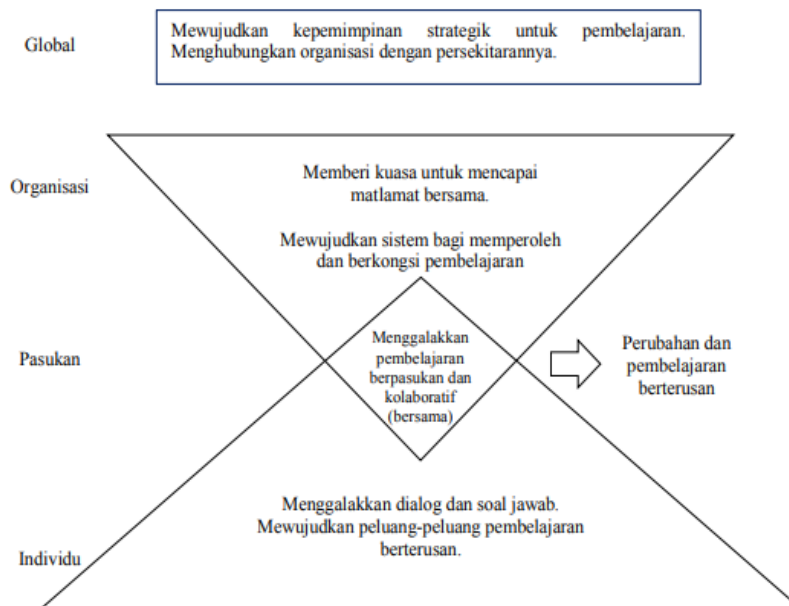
Global

Mewujudkan kepemimpinan strategik untuk pembelajaran. Menghubungkan organisasi dengan persekitarannya.

Organisasi

Memberi kuasa untuk mencapai matlamat bersama.

Mewujudkan sistem bagi memperoleh dan berkongsi pembelajaran

Pasukan

Menggalakkan pembelajaran berpasukan dan kolaboratif (bersama)

Perubahan dan pembelajaran berterusan

Individu

Menggalakkan dialog dan soal jawab. Mewujudkan peluang-peluang pembelajaran berterusan.